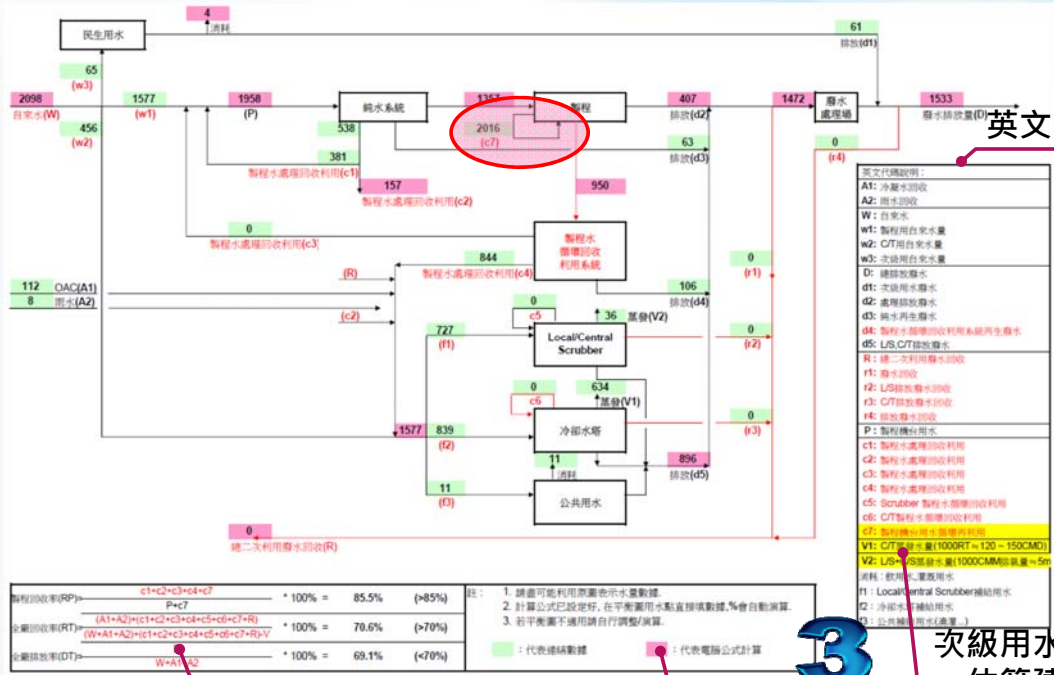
民生用水

4
消耗

61
排放(d1)

65
(w3)

2098
自來水(W)

1577
(w1)

1958
(P)

純水系統

1357

製程

407
排放(d2)

1472

廢水處理場

1533
廢水排放量(D)

英文

456
(w2)

538

2016
(c7)

63
排放(d3)

0
(r4)

381
製程水處理回收利用(c1)

157
製程水處理回收利用(c2)

950

0
製程水處理回收利用(c3)

製程水循環回收利用系統

844
製程水處理回收利用(c4)

(R)

112
OAC(A1)

8
雨水(A2)

(c2)

0
(r1)

106
排放(d4)

0
c5

36
蒸發(V2)

727
(f1)

Local/Central Scrubber

0
(r2)

0
c6

634
蒸發(V1)

1577

839
(f2)

冷卻水塔

0
(r3)

11
消耗

896
排放(d5)

11
(f3)

公共用水

0
總二次利用廢水回收(R)

英文代碼說明:
A1: 冷凝水回收
A2: 雨水回收
W: 自來水
w1: 製程用自來水量
w2: C/T用自來水量
w3: 次級用自來水量
D: 總排放廢水
d1: 次級用水排放
d2: 處理排放廢水
d3: 純水再生廢水
d4: 製程水循環回收利用系統再生廢水
d5: L/S,C/T排放廢水
R: 總二次利用廢水回收
r1: 廢水回收
r2: L/S排放廢水回收
r3: C/T排放廢水回收
r4: 排放廢水回收
P: 製程機台用水
c1: 製程水處理回收利用
c2: 製程水處理回收利用
c3: 製程水處理回收利用
c4: 製程水處理回收利用
c5: Scrubber 製程水循環回收利用
c6: C/T製程水循環回收利用
c7: 製程機台用水循環再利用
V1: C/T蒸發水量(1000RT≒120~150CMD)
V2: L/S+C/S蒸發水量(1000CMM排氣量≒5m
消耗: 飲用水,澆灌用水
f1: Local/Central Scrubber補給用水
f2: 冷卻水塔補給用水
f3: 公共補給用水(澆灌...)

製程回收率(RP)= $\frac{c1+c2+c3+c4+c7}{P+c7}$ * 100% = 85.5% (>85%)

全廠回收率(RT)= $\frac{(A1+A2)+(c1+c2+c3+c4+c5+c6+c7+R)}{(W+A1+A2)+(c1+c2+c3+c4+c5+c6+c7+R)-V}$ * 100% = 70.6% (>70%)

全廠排放率(DT)= $\frac{D}{W+A1+A2}$ * 100% = 69.1% (<70%)

註: 1. 請盡可能利用原圖表示水量數據。
2. 計算公式已設定好,在平衡圖用水點直接填數據,%會自動演算。
3. 若平衡圖不適用請自行調整/演算。

: 代表填寫數據
: 代表電腦公式計算

3

次級用水
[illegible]